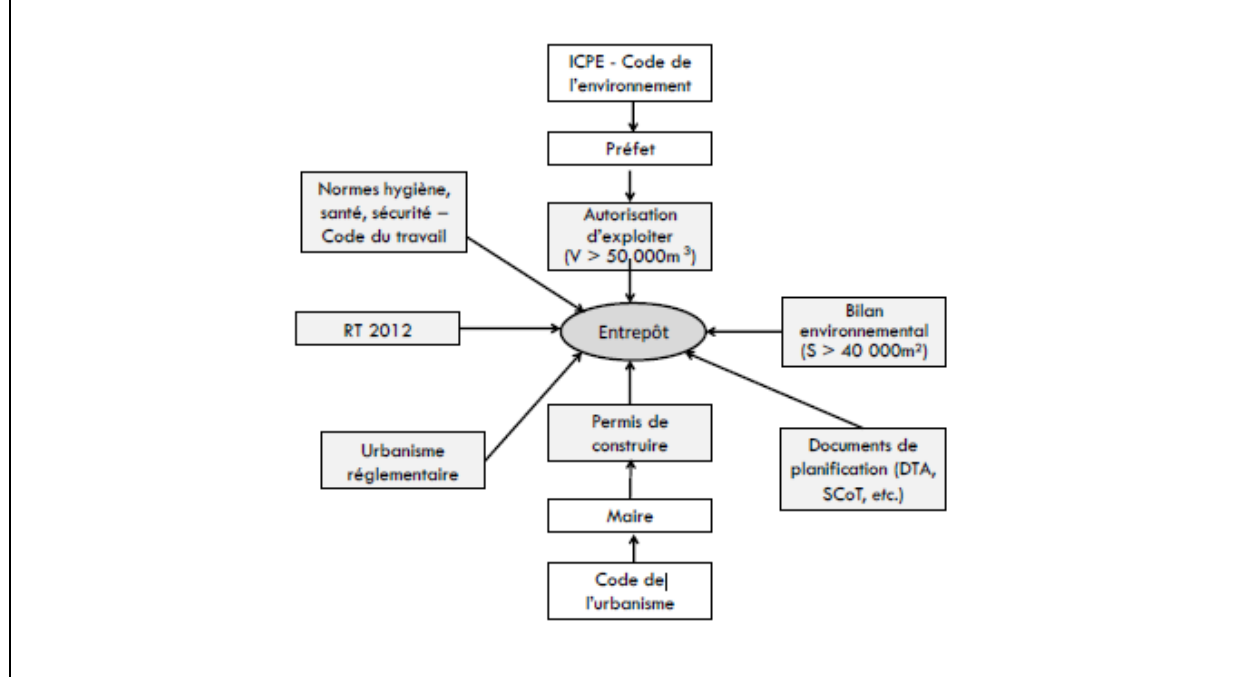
ICPE - Code de l'environnement

Préfet

Normes hygiène, santé, sécurité – Code du travail

Autorisation d'exploiter ($V > 50,000m^3$)

RT 2012

Entrepôt

Bilan environnemental ($S > 40\ 000m^2$)

Permis de construire

Urbanisme réglementaire

Documents de planification (DTA, SCoT, etc.)

Maire

Code de l'urbanisme